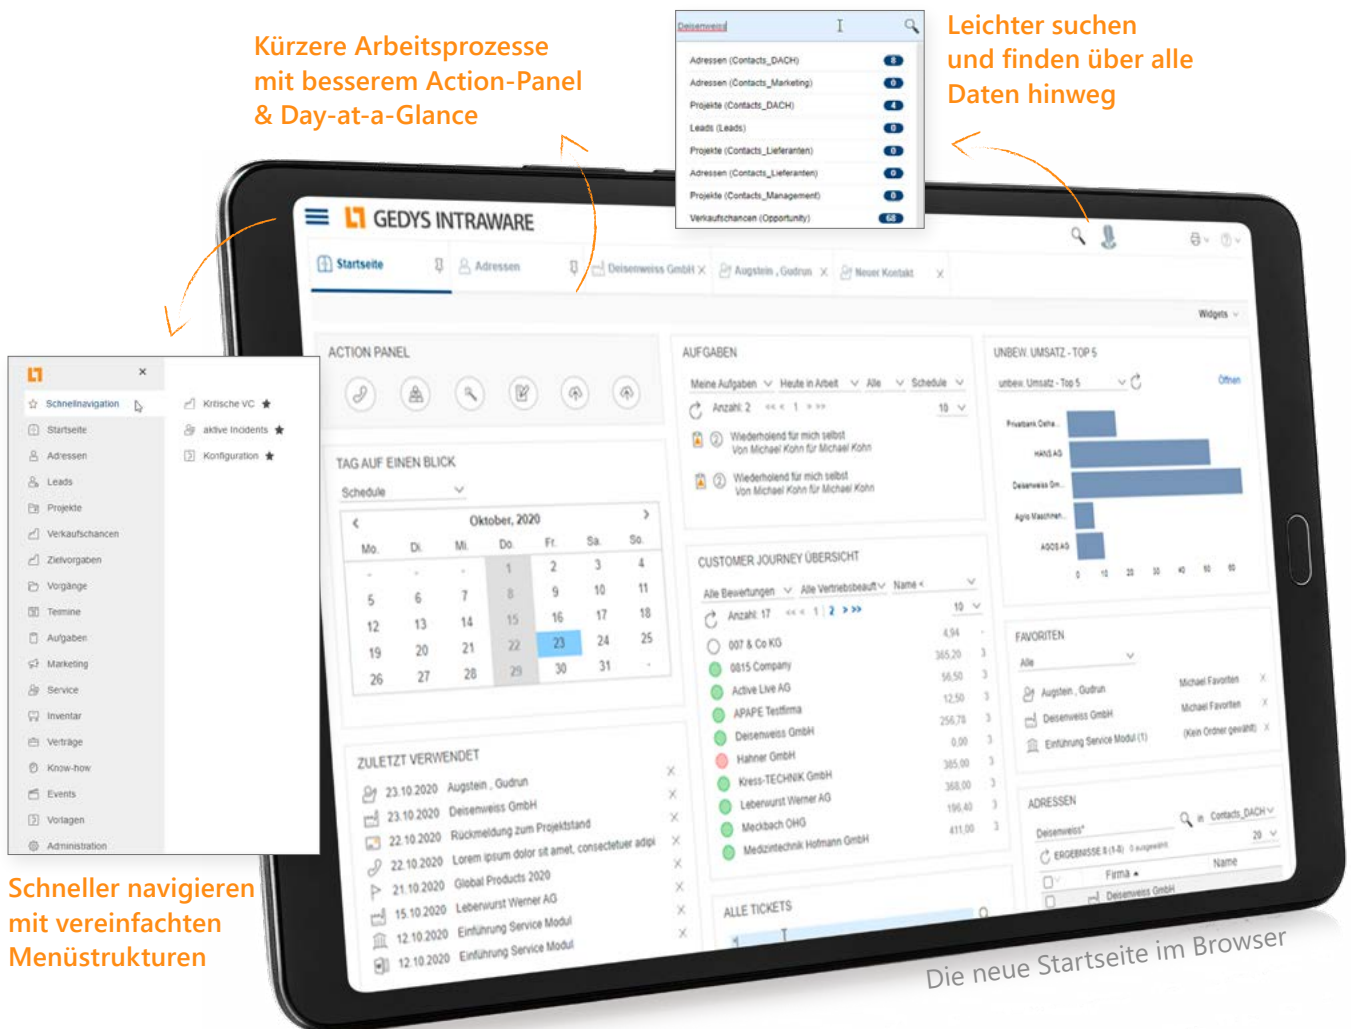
Kürzere Arbeitsprozesse mit besserem Action-Panel & Day-at-a-Glance

Leichter suchen und finden über alle Daten hinweg

Deisenweiss

Adressen (Contacts_DACH) 8
Adressen (Contacts_Marketing) 0
Projekte (Contacts_DACH) 4
Leads (Leads) 0
Projekte (Contacts_Lieferanten) 0
Adressen (Contacts_Lieferanten) 0
Projekte (Contacts_Management) 0
Verkaufschancen (Opportunity) 68

GEDYS INTRAWARE

Startseite | Adressen | Deisenweiss GmbH | Augstein, Gudrun | Neuer Kontakt

Widgets

ACTION PANEL

TAG AUF EINEN BLICK

Schedule

Oktober, 2020

| Mo. | Di. | Mi. | Do. | Fr. | Sa. | So. |
|---|---|---|---|---|---|---|
| - | - | - | 1 | 2 | 3 | 4 |
| 5 | 6 | 7 | 8 | 9 | 10 | 11 |
| 12 | 13 | 14 | 15 | 16 | 17 | 18 |
| 19 | 20 | 21 | 22 | 23 | 24 | 25 |
| 26 | 27 | 28 | 29 | 30 | 31 | - |

ZULETZT VERWENDET

23.10.2020 Augstein, Gudrun
23.10.2020 Deisenweiss GmbH
22.10.2020 Rückmeldung zum Projektstand
22.10.2020 Lorem ipsum dolor sit amet, consectetuer adipi
21.10.2020 Global Products 2020
15.10.2020 Leberwurst Werner AG
12.10.2020 Einführung Service Modul
12.10.2020 Einführung Service Modul

AUFGABEN

Meine Aufgaben | Heute in Arbeit | Alle | Schedule

Anzahl: 2 1 10

Wiederholend für mich selbst
Von Michael Kohn für Michael Kohn
Wiederholend für mich selbst
Von Michael Kohn für Michael Kohn

CUSTOMER JOURNEY ÜBERSICHT

Alle Bewertungen | Alle Vertriebsbeauft | Name

Anzahl: 17 1 2 10

007 & Co KG 4,94
0815 Company 365,20 3
Active Live AG 56,50 3
APAPE Testfirma 12,50 3
Deisenweiss GmbH 256,78 3
Hahner GmbH 0,00 3
Kress-TECHNIK GmbH 365,00 3
Leberwurst Werner AG 368,00 3
Meckbach OHG 196,40 3
Medizintechnik Hofmann GmbH 411,00 3

ALLE TICKETS

UNBEW. UMSATZ - TOP 5

unbew. Umsatz - Top 5

Öffnen

Privatbank Oethe...
HANS AG
Deisenweiss Gm...
Agro Maschinen...
ADOS AG

0 10 20 30 40 50 60

FAVORITEN

Alle

Augstein, Gudrun Michael Favoriten
Deisenweiss GmbH Michael Favoriten
Einführung Service Modul (1) (Kein Ordner gewählt)

ADRESSEN

Deisenweiss* in Contacts_DACH

ERGEBNISSE 8 (1-8) 0 ausgewählt 20

Firma Name

Deisenweiss GmbH

Schnellnavigation
Startseite
Adressen
Leads
Projekte
Verkaufschancen
Zielvorgaben
Vorgänge
Termine
Aufgaben
Marketing
Service
Inventar
Verträge
Know-how
Events
Vorlagen
Administration

Kritische VC
aktive Incidents
Konfiguration

Schneller navigieren mit vereinfachten Menüstrukturen

Die neue Startseite im Browser